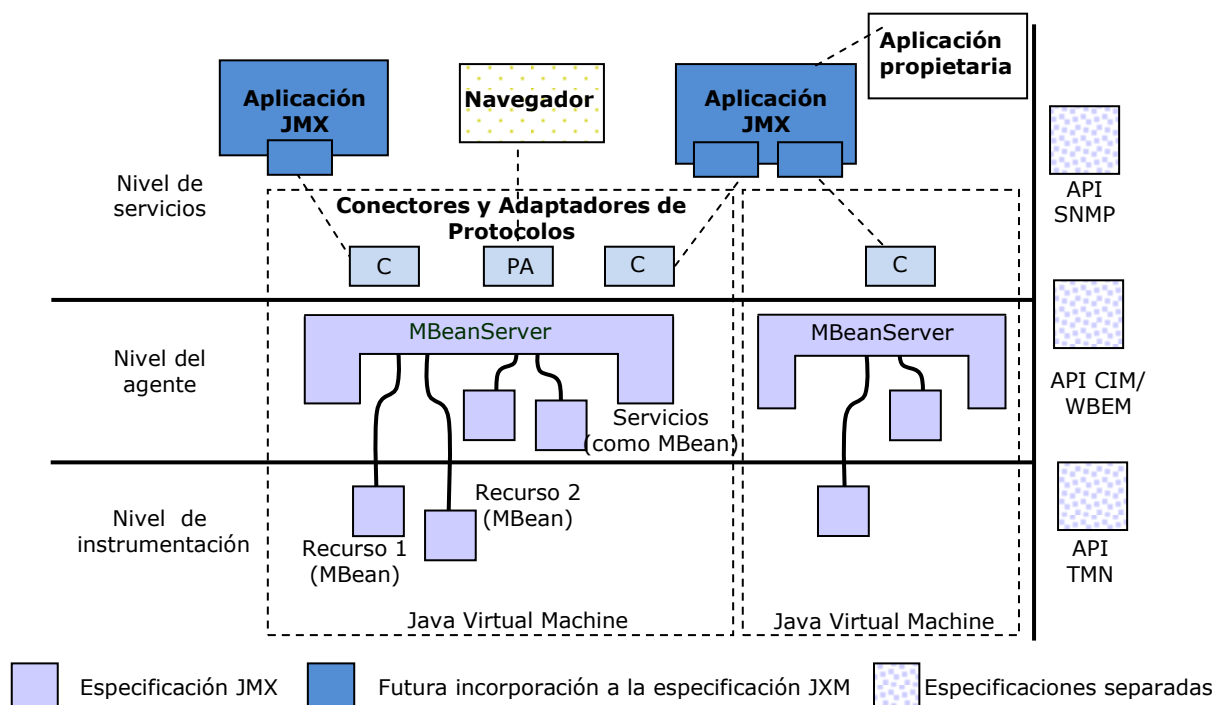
Aplicación JMX

Navegador

Aplicación JMX

Aplicación propietaria

Nivel de servicios

Conectores y Adaptadores de Protocolos

C

PA

C

C

API SNMP

Nivel del agente

MBeanServer

MBeanServer

Servicios (como MBean)

API CIM/ WBEM

Nivel de instrumentación

Recurso 2 (MBean)

Recurso 1 (MBean)

API TMN

Java Virtual Machine

Java Virtual Machine

Especificación JMX

Futura incorporación a la especificación JXM

Especificaciones separadas